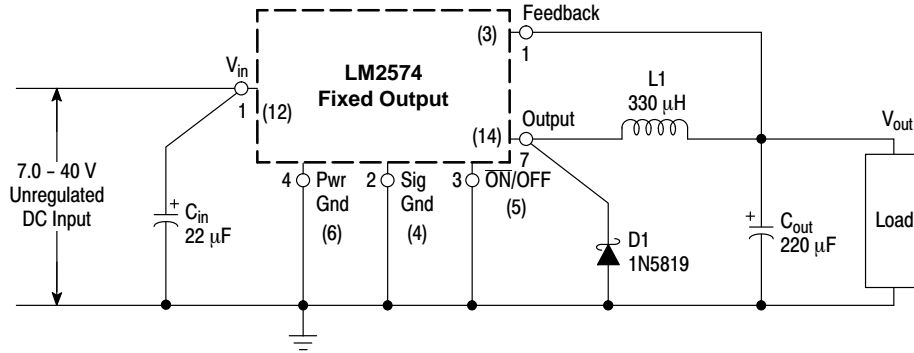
Feedback

(3) 1

LM2574
Fixed Output

$V_{in}$

1 (12)

L1
330 μH

Output

(14) 7

$V_{out}$

7.0 – 40 V
Unregulated
DC Input

+ $C_{in}$
22 μF

4 Pwr Gnd
(6)

2 Sig Gnd
(4)

3 $\overline{ON}$/OFF
(5)

D1
1N5819

+ $C_{out}$
220 μF

Load